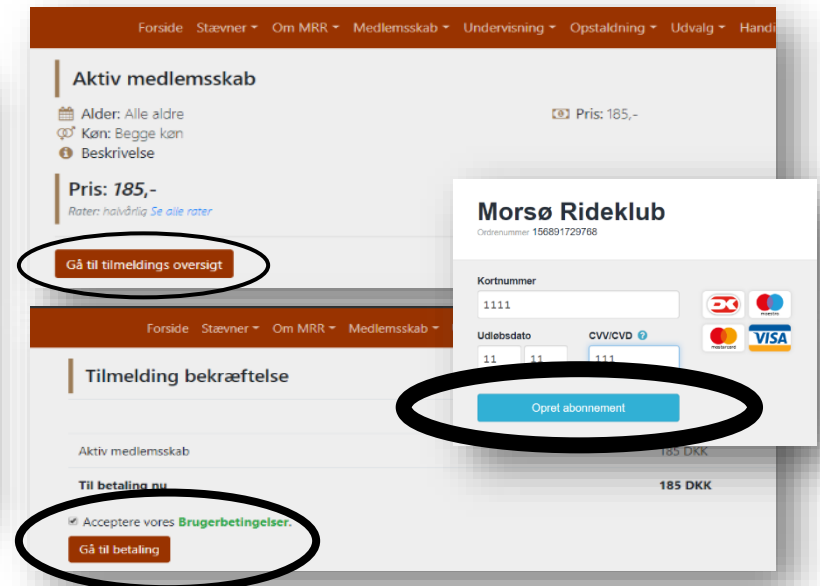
Forside Stævner Om MRR Medlemsskab Undervisning Opstaldning Udvalg Handi

Aktiv medlemsskab

Alder: Alle aldre
Køn: Begge køn
Beskrivelse

Pris: 185,-

Pris: *185,-*
Rater: halvårlig Se alle rater

Gå til tilmeldings oversigt

Forside Stævner Om MRR Medlemsskab

Tilmelding bekræftelse

Aktiv medlemsskab 185 DKK

Til betaling nu 185 DKK

Acceptere vores Brugerbetingelser.

Gå til betaling

Morsø Rideklub
Ordrenummer 156891729768

Kortnummer
1111

Udløbsdato
11 11

CVV/CVD
111

Opret abonnement